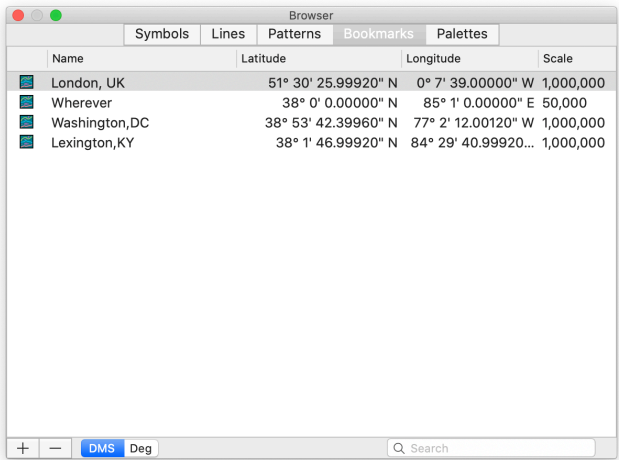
Browser

Symbols | Lines | Patterns | Bookmarks | Palettes

| | Name | Latitude | Longitude | Scale |
|---|---|---|---|---|
| | London, UK | 51° 30' 25.99920" N | 0° 7' 39.00000" W | 1,000,000 |
| | Wherever | 38° 0' 0.00000" N | 85° 1' 0.00000" E | 50,000 |
| | Washington,DC | 38° 53' 42.39960" N | 77° 2' 12.00120" W | 1,000,000 |
| | Lexington,KY | 38° 1' 46.99920" N | 84° 29' 40.99920... | 1,000,000 |

+ — DMS Deg

Search